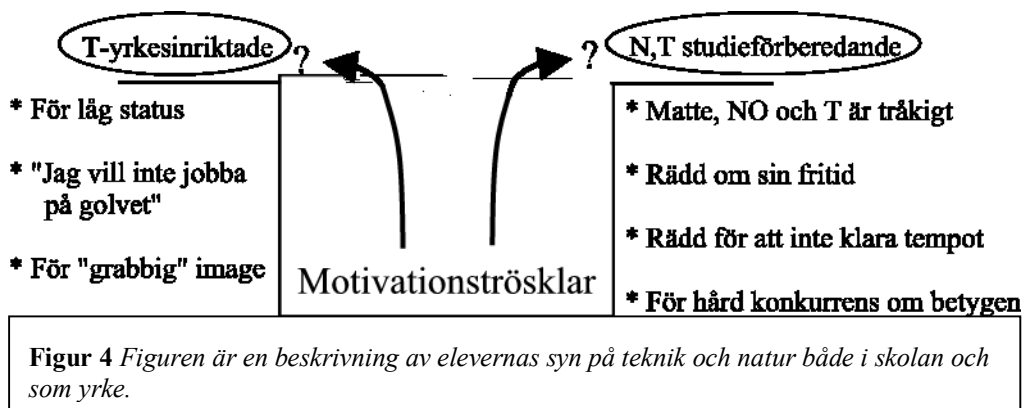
T-yrkesinriktade ?

? N,T studieförberedande

* För låg status

* "Jag vill inte jobba på golvet"

* För "grabbig" image

Motivationströsklar

* Matte, NO och T är tråkigt

* Rädd om sin fritid

* Rädd för att inte klara tempot

* För hård konkurrens om betygen

**Figur 4** *Figuren är en beskrivning av elevernas syn på teknik och natur både i skolan och som yrke.*